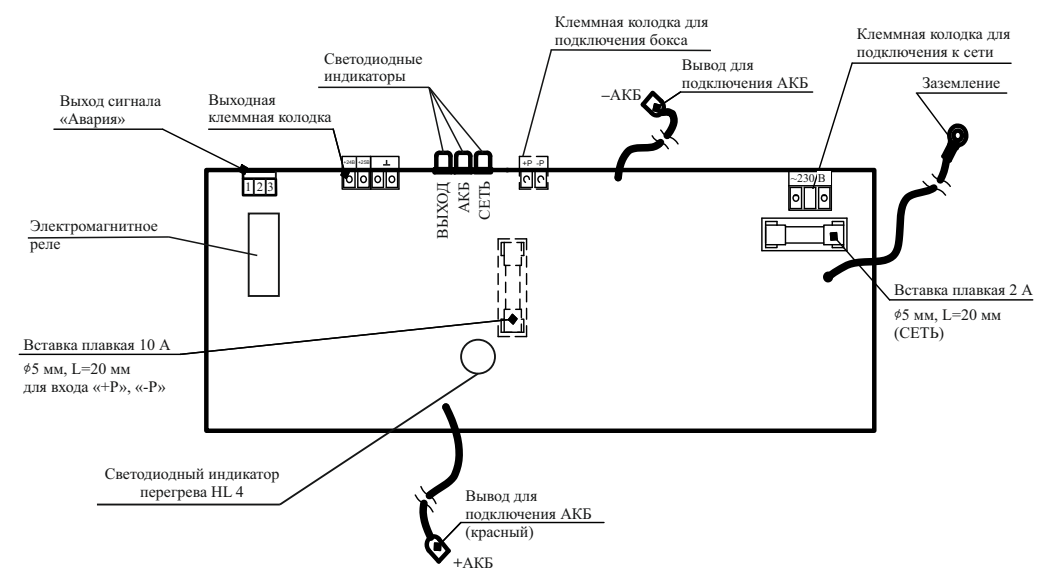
Клеммная колодка для подключения бокса

Клеммная колодка для подключения к сети

Светодиодные индикаторы

Вывод для подключения АКБ

–АКБ

Заземление

Выход сигнала «Авария»

Выходная клеммная колодка

1 2 3

+24В +24В ⊥

ВЫХОД АКБ СЕТЬ

+Р -Р

~230 В

Электромагнитное реле

Вставка плавкая 2 А

$\phi$5 мм, L=20 мм (СЕТЬ)

Вставка плавкая 10 А

$\phi$5 мм, L=20 мм для входа «+Р», «-Р»

Светодиодный индикатор перегрева HL 4

Вывод для подключения АКБ (красный)

+АКБ